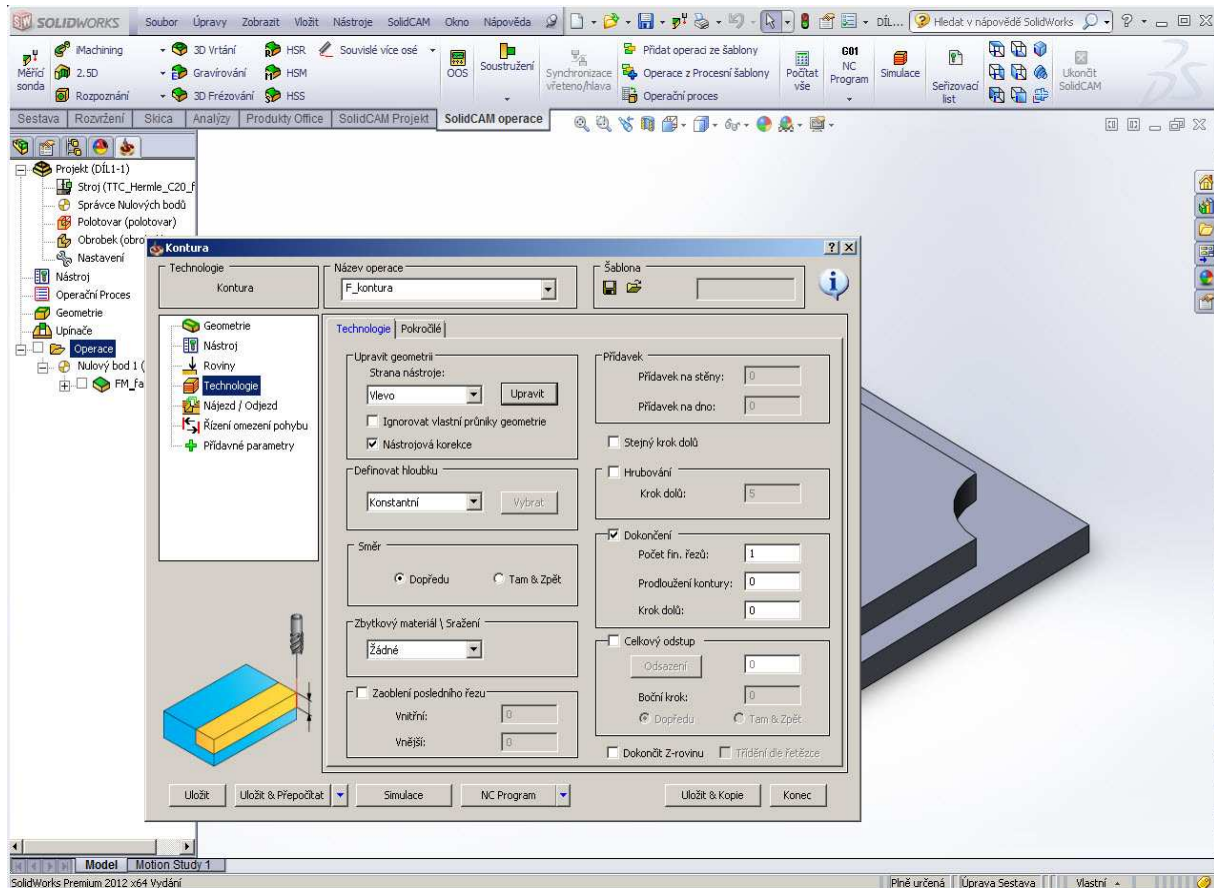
SOLIDWORKS Soubor Úpravy Zobrazit Vložit Nástroje SolidCAM Okno Nápověda DÍL... Hledat v nápovědě SolidWorks

Měřicí sonda iMachining 2.5D Rozpoznání 3D Vrtání Gravírování 3D Frézování HSR HSM HSS Souvislé více osé OOS Soustružení Synchronizace vřeteno/hlava Přidat operaci ze šablony Operace z Procesní šablony Operační proces Počítat vše G01 NC Program Simulace Seřizovací list Ukončit SolidCAM

Sestava Rozvržení Skica Analýzy Produkty Office SolidCAM Projekt SolidCAM operace

Projekt (DÍL1-1)
Stroj (TTC_Hermle_C20_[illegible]
Správce Nulových bodů
Polotovar (polotovar)
Obrobek (obro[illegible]
Nastavení
Nástroj
Operační Proces
Geometrie
Upínače
Operace
Nulový bod 1 ([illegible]
FM_fa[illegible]

Kontura

Technologie
Kontura

Název operace
F_kontura

Šablona

Geometrie
Nástroj
Roviny
Technologie
Nájezd / Odjezd
Řízení omezení pohybu
Přídavné parametry

Technologie | Pokročilé

Upravit geometrii
Strana nástroje:
Vlevo
Upravit
Ignorovat vlastní průniky geometrie
Nástrojová korekce

Přídavek
Přídavek na stěny: 0
Přídavek na dno: 0

Stejný krok dolů

Definovat hloubku
Konstantní
Vybrat

Hrubování
Krok dolů: 5

Dokončení
Počet fin. řezů: 1
Prodloužení kontury: 0
Krok dolů: 0

Směr
Dopředu
Tam & Zpět

Zbytkový materiál \ Sražení
Žádné

Celkový odstup
Odsazení 0
Boční krok: 0
Dopředu
Tam & Zpět

Zaoblení posledního řezu
Vnitřní: 0
Vnější: 0

Dokončit Z-rovinu
Třídění dle řetězce

Uložit
Uložit & Přepočítat
Simulace
NC Program
Uložit & Kopie
Konec

Model Motion Study 1
SolidWorks Premium 2012 x64 Vydání
Plně určená Úprava Sestava Vlastní